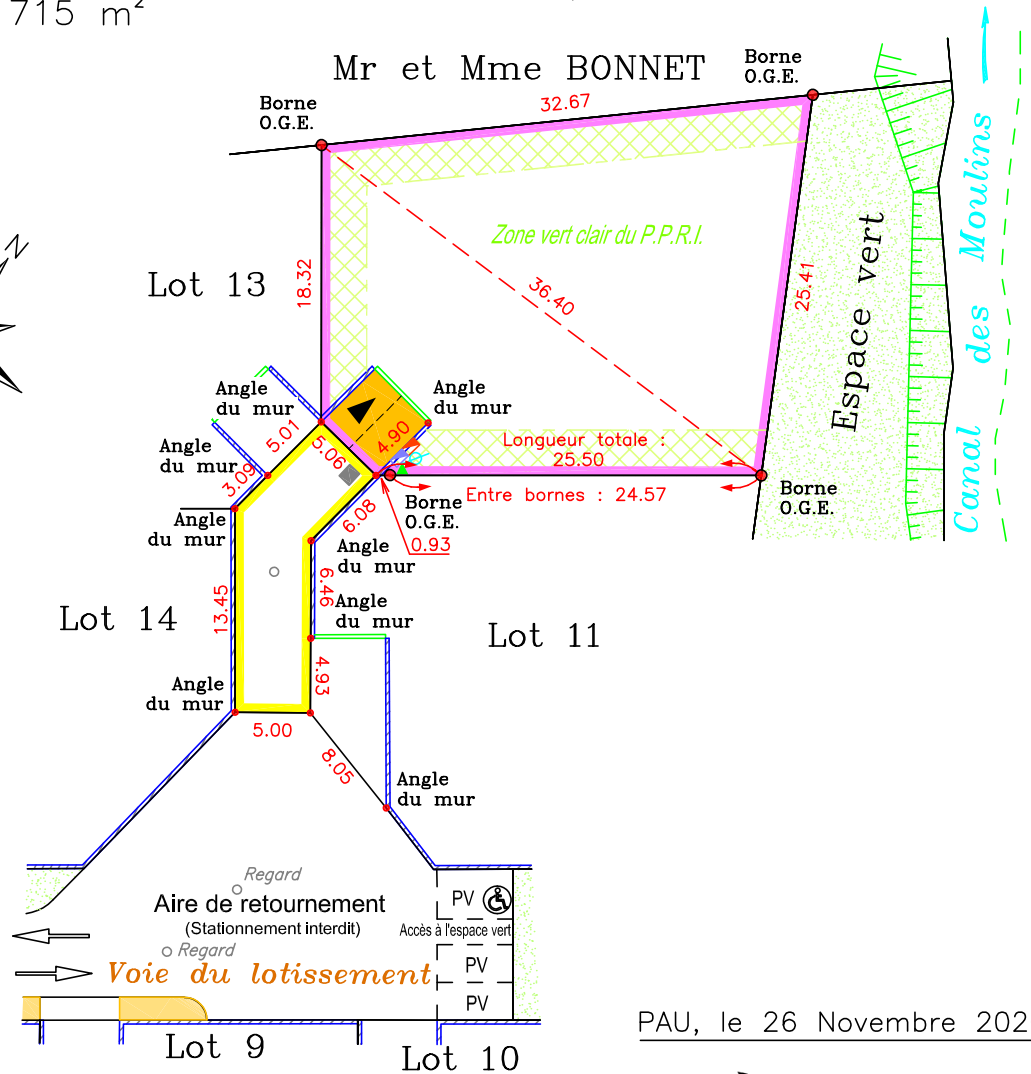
715 m²

Mr et Mme BONNET

Borne O.G.E.

Borne O.G.E.

32.67

Zone vert clair du P.P.R.I.

Lot 13

18.32

36.40

25.41

Espace vert

Canal des Moulins

Angle du mur

Angle du mur

Angle du mur

5.01

5.06

4.90

Longueur totale : 25.50

3.09

Borne O.G.E.

Entre bornes : 24.57

Borne O.G.E.

Angle du mur

6.08

0.93

Angle du mur

13.45

6.46

Angle du mur

Lot 14

Lot 11

4.93

Angle du mur

5.00

8.05

Angle du mur

Regard

Aire de retournement

(Stationnement interdit)

PV

Accès à l'espace vert

Regard

Voie du lotissement

PV

PV

PAU, le 26 Novembre 202

Lot 9

Lot 10